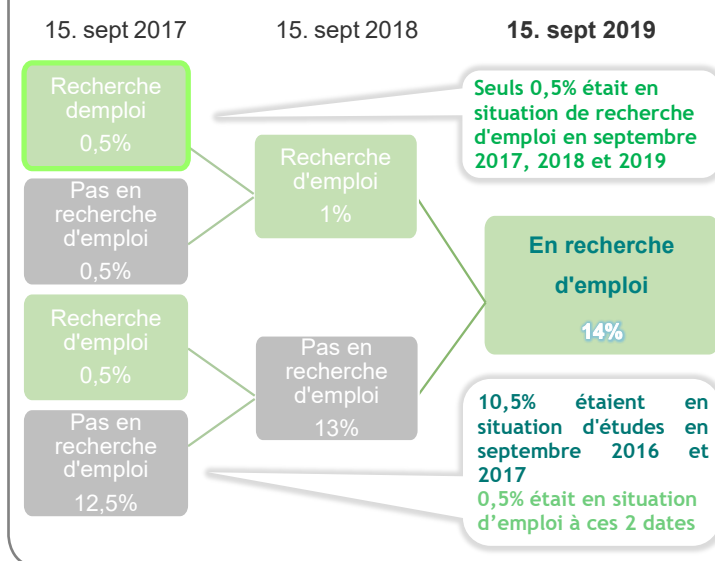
15. sept 2017

15. sept 2018

15. sept 2019

Recherche demploi
0,5%

Pas en recherche d'emploi
0,5%

Recherche d'emploi
0,5%

Pas en recherche d'emploi
12,5%

Recherche d'emploi
1%

Pas en recherche d'emploi
13%

Seuls 0,5% était en situation de recherche d'emploi en septembre 2017, 2018 et 2019

En recherche d'emploi
14%

10,5% étaient en situation d'études en septembre 2016 et 2017
0,5% était en situation d'emploi à ces 2 dates